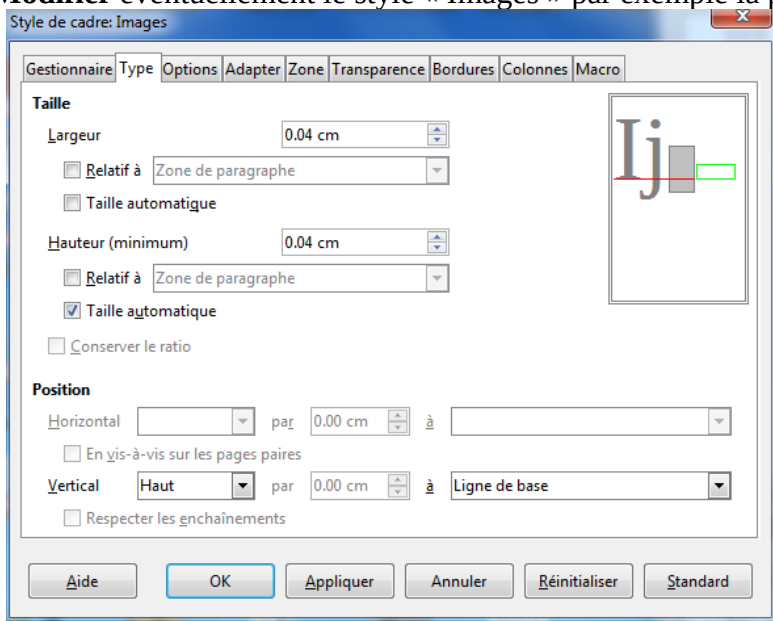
Style de cadre: Images

Gestionnaire | Type | Options | Adapter | Zone | Transparence | Bordures | Colonnes | Macro

Taille

Largeur 0.04 cm

Relatif à Zone de paragraphe

Taille automatique

Hauteur (minimum) 0.04 cm

Relatif à Zone de paragraphe

Taille automatique

Conserver le ratio

Ij

Position

Horizontal par 0.00 cm à

En vis-à-vis sur les pages paires

Vertical Haut par 0.00 cm à Ligne de base

Respecter les enchaînements

Aide OK Appliquer Annuler Réinitialiser Standard